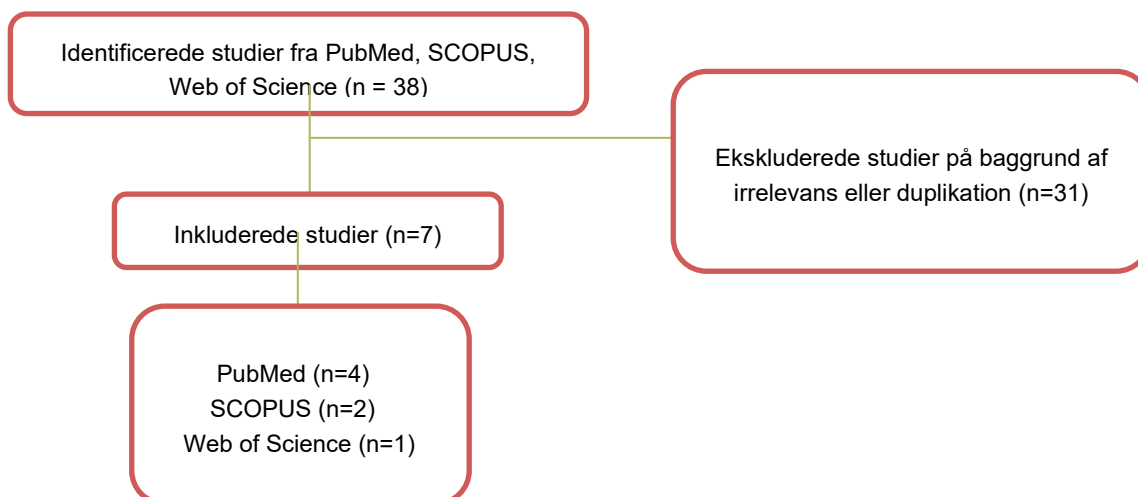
Identificerede studier fra PubMed, SCOPUS, Web of Science (n = 38)

Ekskluderede studier på baggrund af irrelevans eller duplikation (n=31)

Inkluderede studier (n=7)

PubMed (n=4)
SCOPUS (n=2)
Web of Science (n=1)